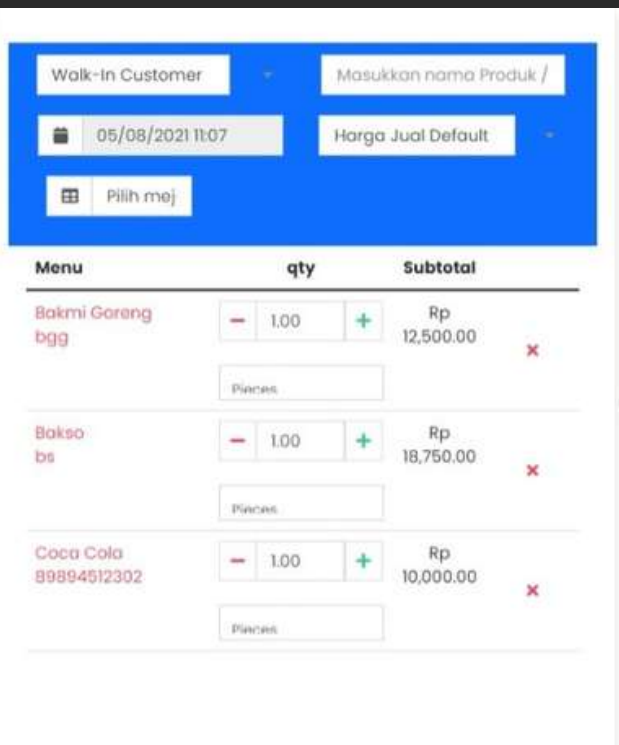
Walk-In Customer

Masukkan nama Produk /

05/08/2021 11:07

Harga Jual Default

Pilih mej

| Menu | qty | Subtotal |
|---|---|---|
| Bakmi Goreng bgg | − 1.00 + Pieces | Rp 12,500.00 |
| Bakso bs | − 1.00 + Pieces | Rp 18,750.00 |
| Coca Cola 89894512302 | − 1.00 + Pieces | Rp 10,000.00 |